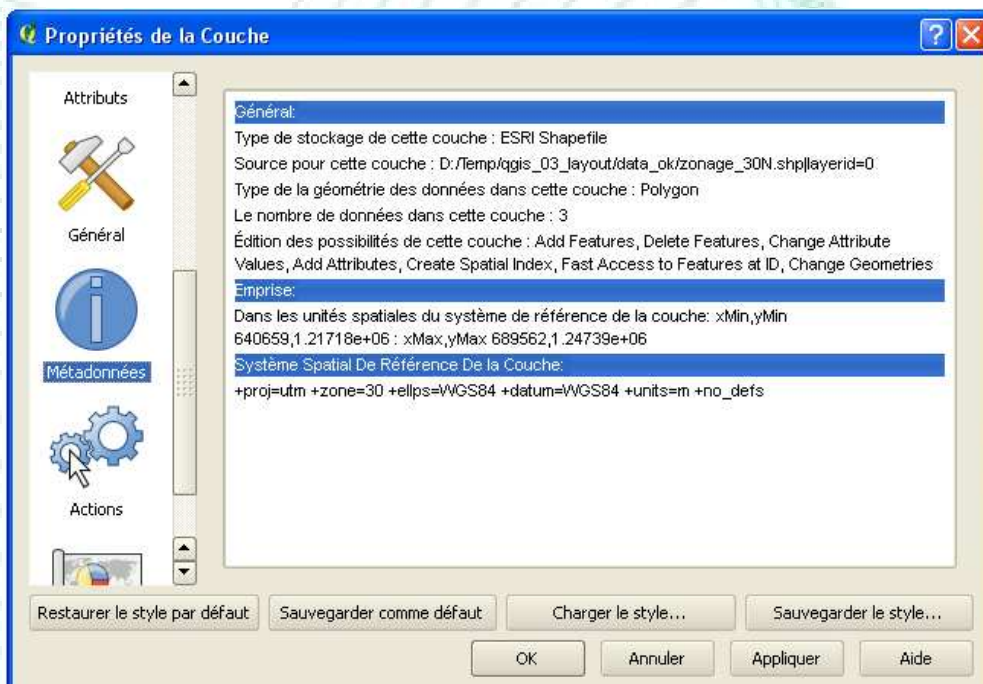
Propriétés de la Couche

Attributs

Général

Métadonnées

Actions

Général:
Type de stockage de cette couche : ESRI Shapefile
Source pour cette couche : D:/Temp/qgis_03_layout/data_ok/zonage_30N.shp|layerid=0
Type de la géométrie des données dans cette couche : Polygon
Le nombre de données dans cette couche : 3
Édition des possibilités de cette couche : Add Features, Delete Features, Change Attribute Values, Add Attributes, Create Spatial Index, Fast Access to Features at ID, Change Geometries

Emprise:
Dans les unités spatiales du système de référence de la couche: xMin,yMin 640659,1.21718e+06 : xMax,yMax 689562,1.24739e+06

Système Spatial De Référence De la Couche:
+proj=utm +zone=30 +ellps=WGS84 +datum=WGS84 +units=m +no_defs

Restaurer le style par défaut | Sauvegarder comme défaut | Charger le style... | Sauvegarder le style...

OK | Annuler | Appliquer | Aide